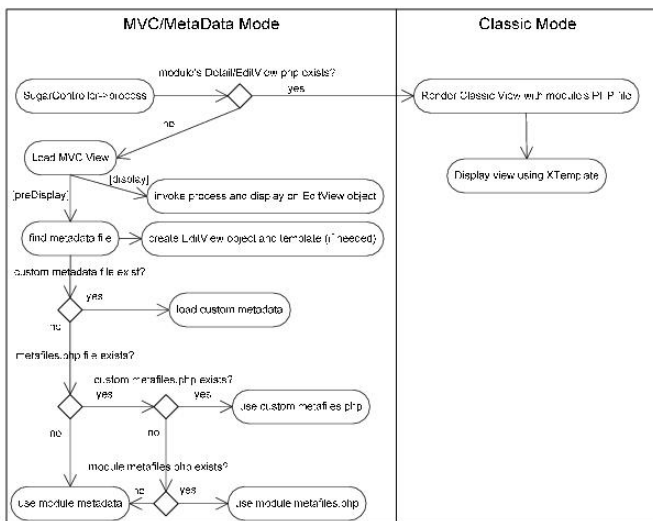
MVC/MetaData Mode

Classic Mode

module's Detail/EditView.php exists?

SugarController->process

yes

Render Classic View with module's PHP file

no

Load MVC View

Display view using XTemplate

[display]

invoke process and display on EditView object

[preDisplay]

find metadata file

create EditView object and template (if needed)

custom metadata file exist?

yes

load custom metadata

no

metafiles.php file exists?

custom metafiles.php exists?

yes

yes

use custom metafiles.php

no

no

module metafiles.php exists?

use module metadata

no

yes

use module metafiles.php